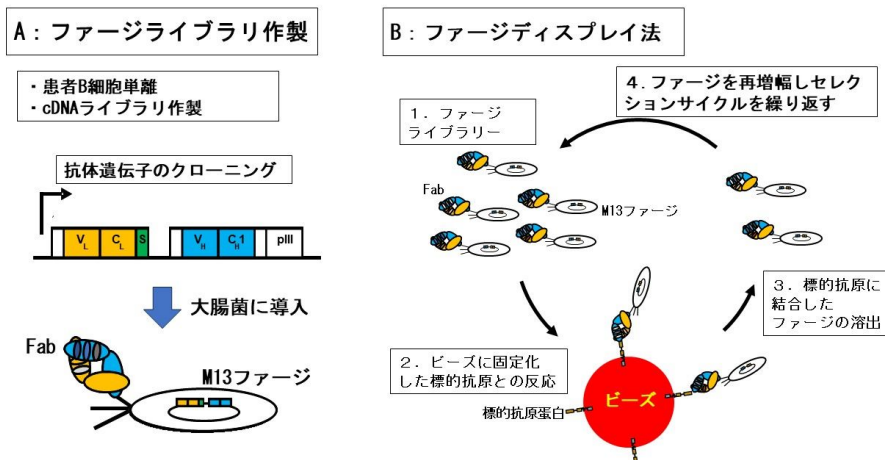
A：ファージライブラリ作製

・患者B細胞単離
・cDNAライブラリ作製

抗体遺伝子のクローニング

$V_L$ $C_L$ S $V_H$ $C_H1$ pIII

大腸菌に導入

Fab

M13ファージ

B：ファージディスプレイ法

4．ファージを再増幅しセレクションサイクルを繰り返す

1．ファージライブラリー

Fab

M13ファージ

3．標的抗原に結合したファージの溶出

2．ビーズに固定化した標的抗原との反応

ビーズ

標的抗原蛋白